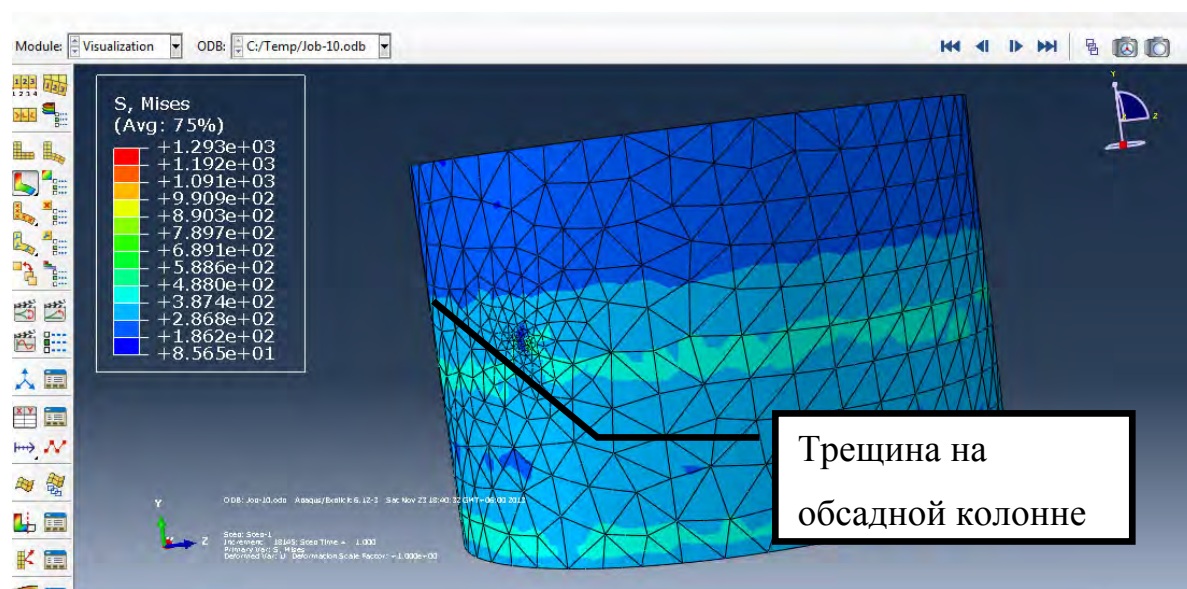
Module: Visualization ODB: C:/Temp/Job-10.odb

S, Mises
(Avg: 75%)
+1.293e+03
+1.192e+03
+1.091e+03
+9.909e+02
+8.903e+02
+7.897e+02
+6.891e+02
+5.886e+02
+4.880e+02
+3.874e+02
+2.868e+02
+1.862e+02
+8.565e+01

Трещина на обсадной колонне

ODB: Job-10.odb Abaqus/Explicit 6.12-3 Sat Nov 23 18:40:32 GMT+06:00 2013

Step: Step-1
Increment: 18145: Step Time = 1.000
Primary Var: S, Mises
Deformed Var: U Deformation Scale Factor: +1.000e+00

Y
Z
X